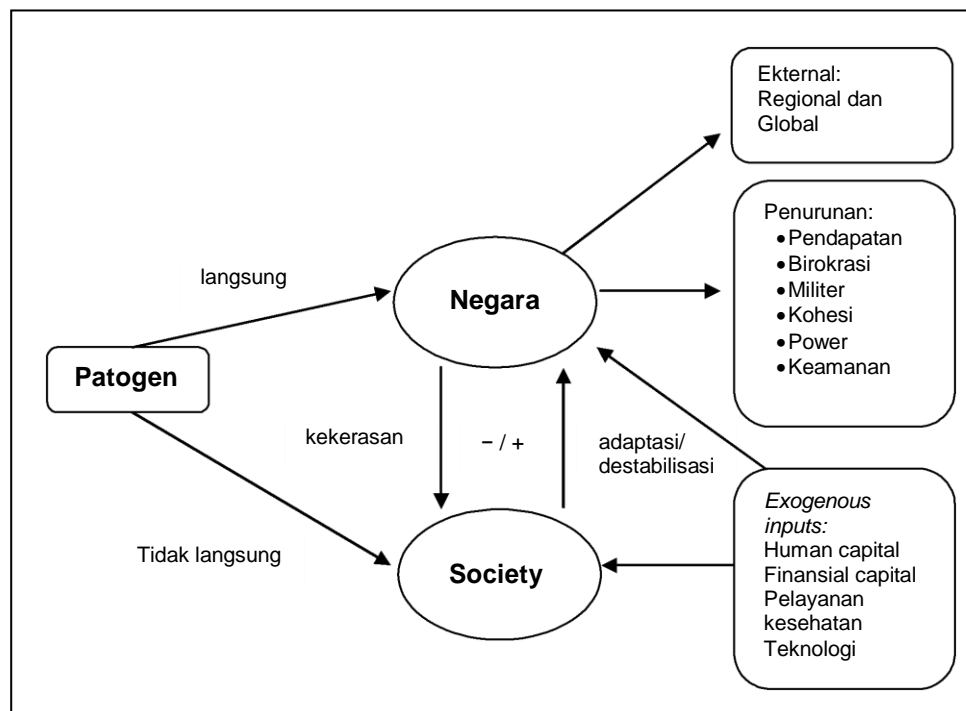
Ekternal:
Regional dan Global

Penurunan:
- Pendapatan
- Birokrasi
- Militer
- Kohesi
- Power
- Keamanan

langsung

Negara

Patogen

kekerasan

− / +

adaptasi/ destabilisasi

Tidak langsung

Society

*Exogenous inputs:*
Human capital
Finansial capital
Pelayanan kesehatan
Teknologi